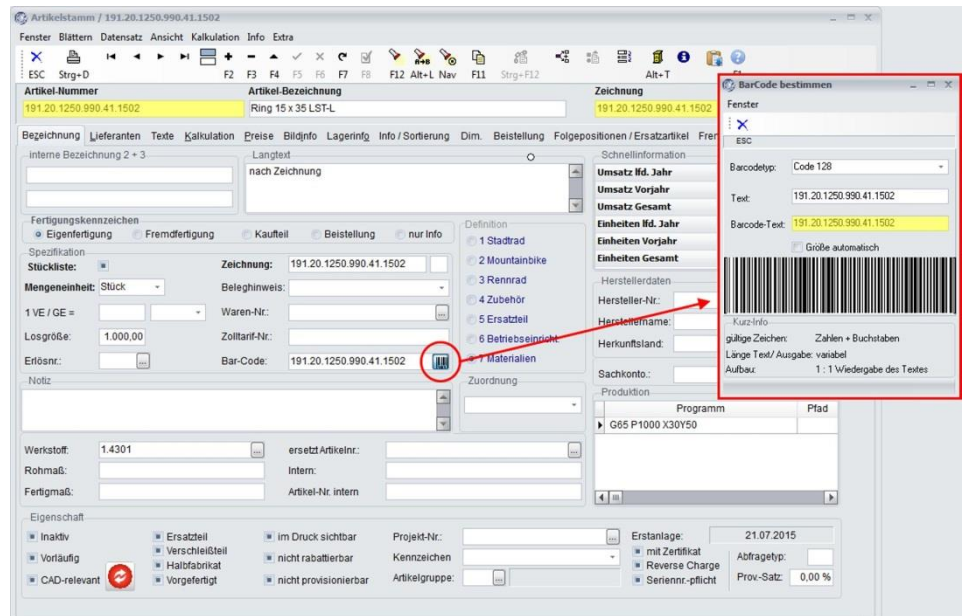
Artikelstamm / 191.20.1250.990.41.1502

Fenster Blättern Datensatz Ansicht Kalkulation Info Extra

ESC Strg+D F2 F3 F4 F5 F6 F7 F8 F12 Alt+L Nav F11 Strg+F12 Alt+T F1

Artikel-Nummer
191.20.1250.990.41.1502
Artikel-Bezeichnung
Ring 15 x 35 LST-L
Zeichnung
191.20.1250.990.41.1502

Bezeichnung Lieferanten Texte Kalkulation Preise Bildinfo Lagerinfo Info / Sortierung Dim. Beistellung Folgepositionen / Ersatzartikel Fre

interne Bezeichnung 2 + 3
Langtext
nach Zeichnung

Schnellinformation
Umsatz lfd. Jahr
Umsatz Vorjahr
Umsatz Gesamt
Einheiten lfd. Jahr
Einheiten Vorjahr
Einheiten Gesamt

Fertigungskennzeichen
Eigenfertigung Fremdfertigung Kaufteil Beistellung nur Info

Spezifikation
Stückliste:
Zeichnung: 191.20.1250.990.41.1502
Mengeneinheit: Stück
Beleghinweis:
1 VE / GE =
Waren-Nr.:
Losgröße: 1.000,00
Zolltarif-Nr.:
Erlösnr.:
Bar-Code: 191.20.1250.990.41.1502

Definition
1 Stadtrad
2 Mountainbike
3 Rennrad
4 Zubehör
5 Ersatzteil
6 Betriebseinricht
7 Materialien

Zuordnung

Herstellerdaten
Hersteller-Nr.:
Herstellername:
Herkunftsland:
Sachkonto.:

Notiz

Produktion
Programm Pfad
G65 P1000 X30Y50

Werkstoff: 1.4301
ersetzt Artikelnr.:
Rohmaß:
Intern:
Fertigmaß:
Artikel-Nr. intern

Eigenschaft
Inaktiv
Vorläufig
CAD-relevant
Ersatzteil
Verschleißteil
Halbfabrikat
Vorgefertigt
im Druck sichtbar
nicht rabattierbar
nicht provisionierbar
Projekt-Nr.:
Kennzeichen
Artikelgruppe:
Erstanlage: 21.07.2015
mit Zertifikat
Reverse Charge
Seriennr.-pflicht
Abfragetyp:
Prov.-Satz: 0,00 %

BarCode bestimmen
Fenster
ESC
Barcodetyp: Code 128
Text: 191.20.1250.990.41.1502
Barcode-Text: 191.20.1250.990.41.1502
Größe automatisch
Kurz-Info
gültige Zeichen: Zahlen + Buchstaben
Länge Text/ Ausgabe: variabel
Aufbau: 1 : 1 Wiedergabe des Textes